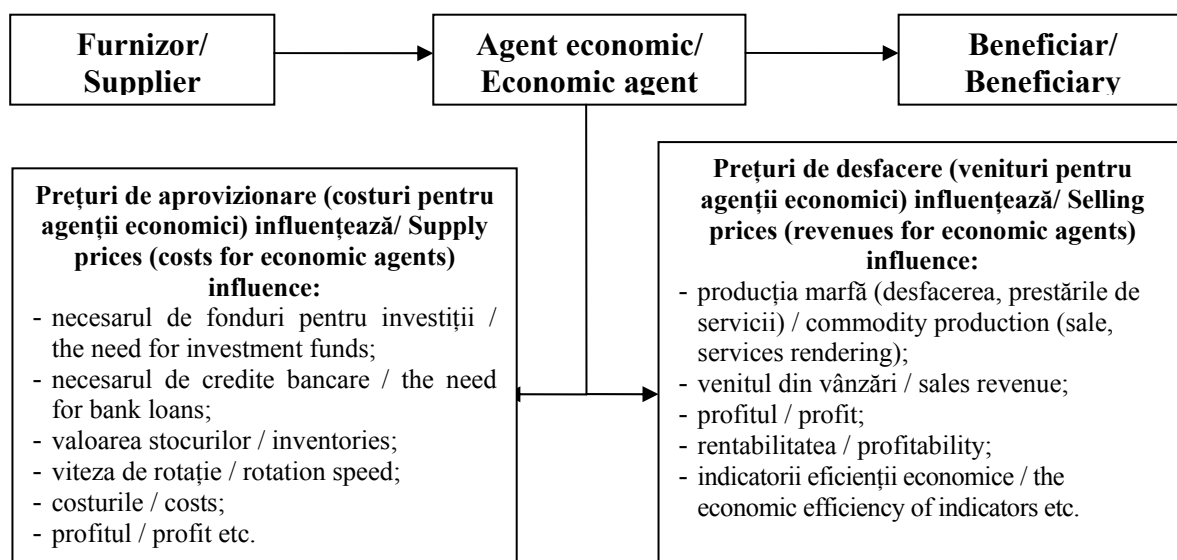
Furnizor/ Supplier

Agent economic/ Economic agent

Beneficiar/ Beneficiary

Prețuri de aprovizionare (costuri pentru agenții economici) influențează/ Supply prices (costs for economic agents) influence:
- necesarul de fonduri pentru investiții / the need for investment funds;
- necesarul de credite bancare / the need for bank loans;
- valoarea stocurilor / inventories;
- viteza de rotație / rotation speed;
- costurile / costs;
- profitul / profit etc.

Prețuri de desfacere (venituri pentru agenții economici) influențează/ Selling prices (revenues for economic agents) influence:
- producția marfă (desfacerea, prestările de servicii) / commodity production (sale, services rendering);
- venitul din vânzări / sales revenue;
- profitul / profit;
- rentabilitatea / profitability;
- indicatorii eficienții economice / the economic efficiency of indicators etc.